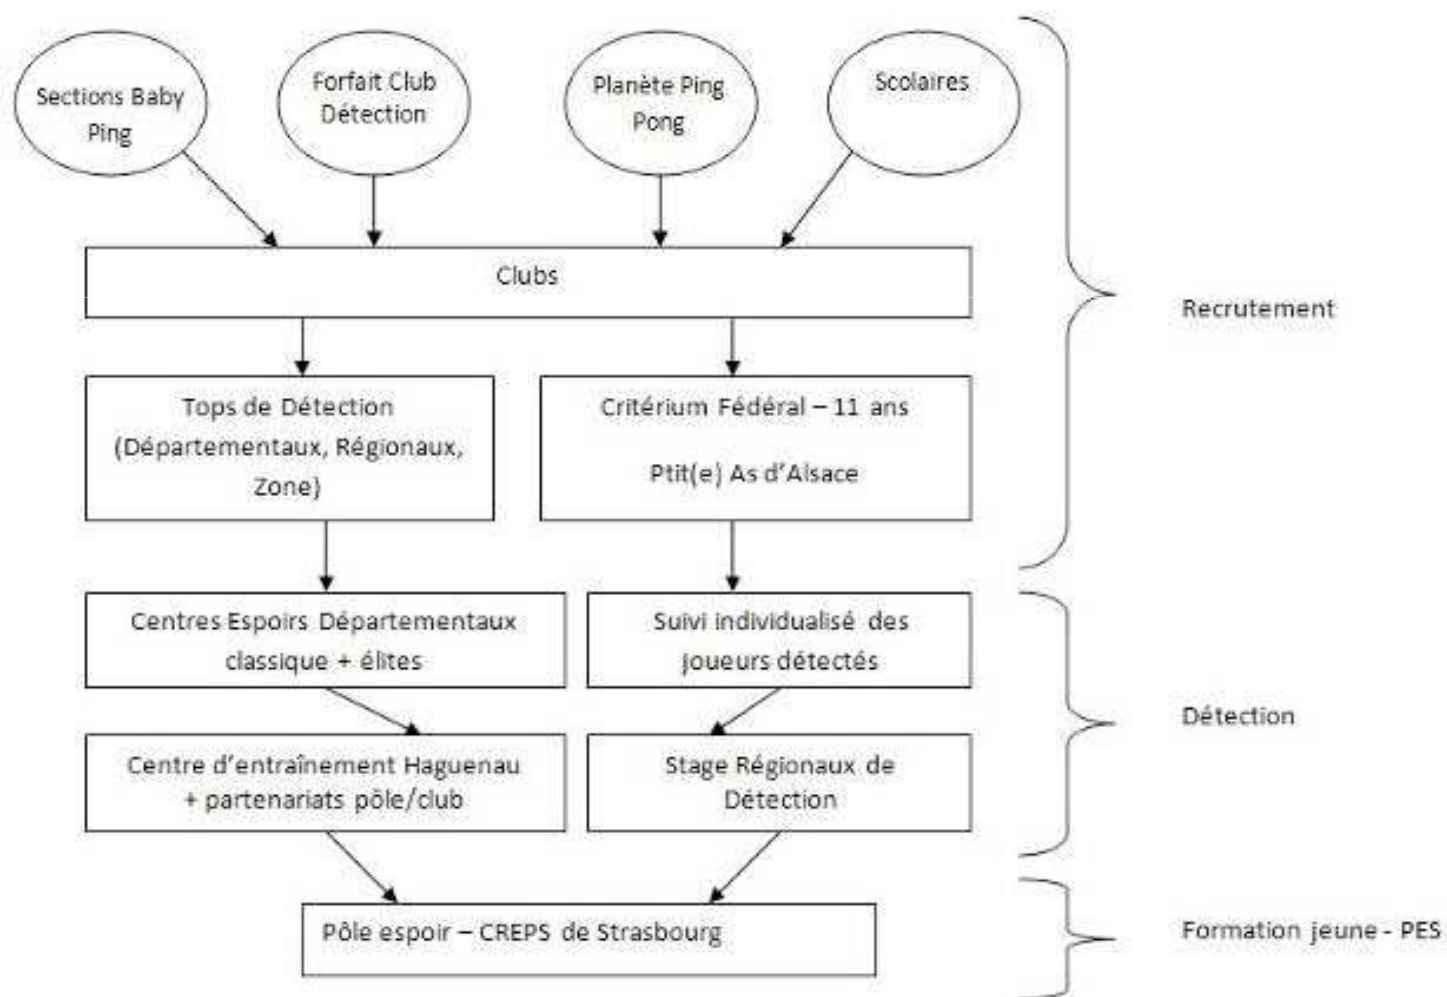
Sections Baby Ping

Forfait Club Détection

Planète Ping Pong

Scolaires

Clubs

Tops de Détection (Départementaux, Régionaux, Zone)

Critérium Fédéral – 11 ans

Ptit(e) As d'Alsace

Centres Espoirs Départementaux classique + élites

Suivi individualisé des joueurs détectés

Centre d'entraînement Haguenau + partenariats pôle/club

Stage Régionaux de Détection

Pôle espoir – CREPS de Strasbourg

Recrutement

Détection

Formation jeune - PES